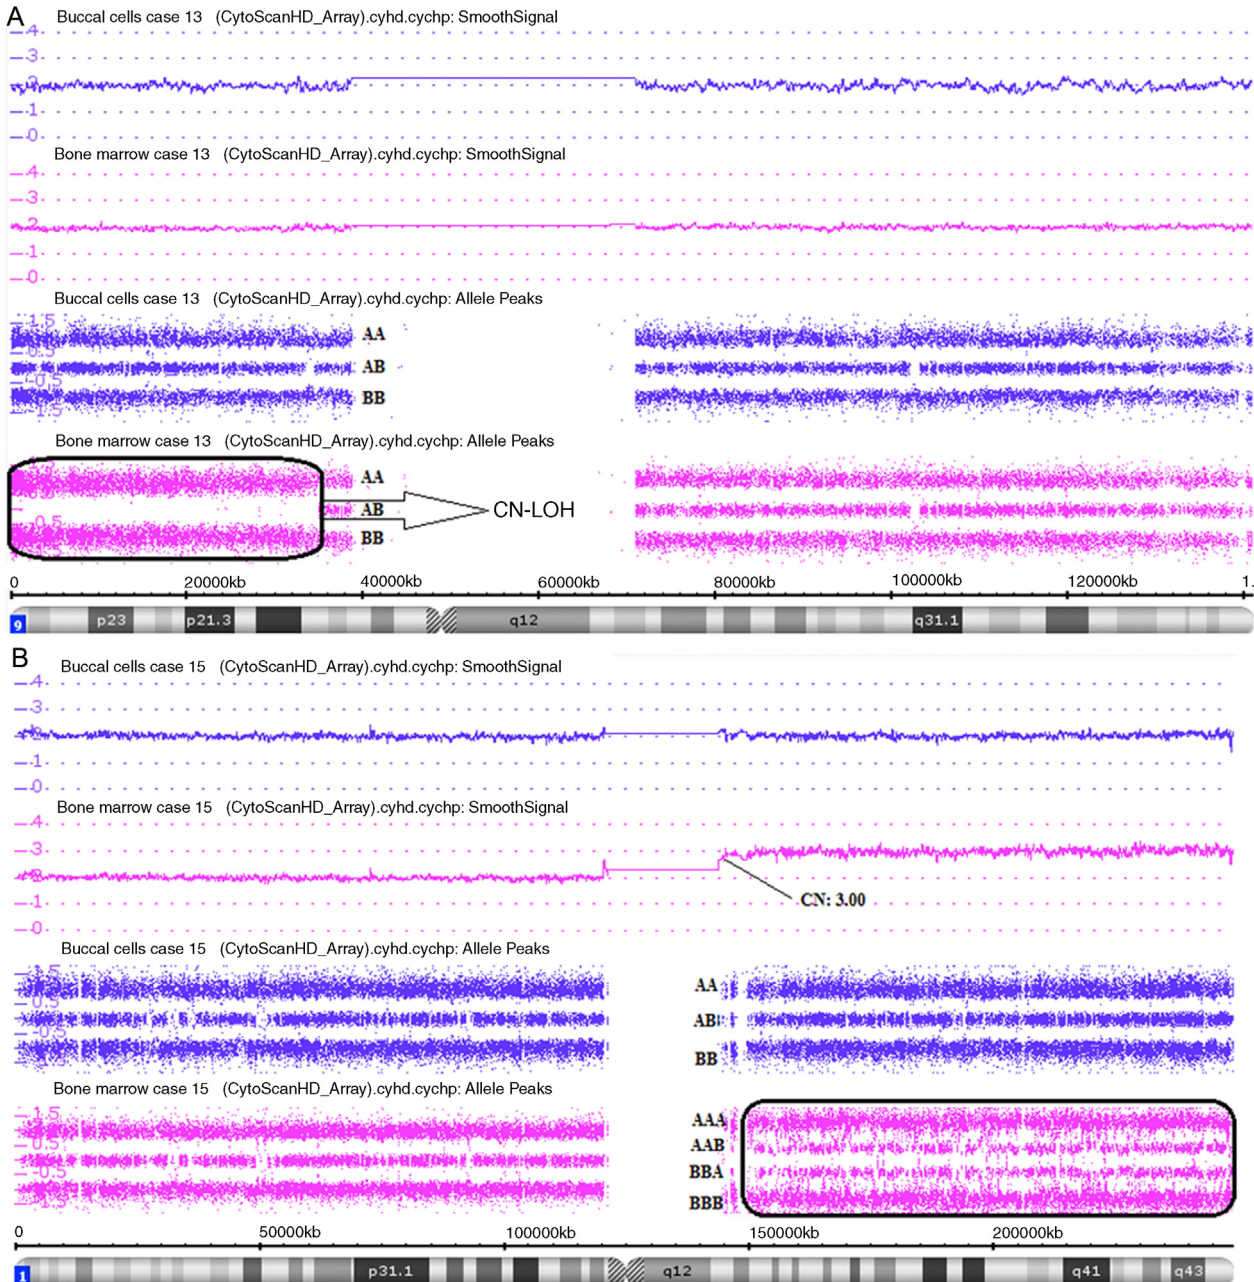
A

Buccal cells case 13 (CytoScanHD_Array).cyhd.cychp: SmoothSignal

4
3
2
1
0

Bone marrow case 13 (CytoScanHD_Array).cyhd.cychp: SmoothSignal

4
3
2
1
0

Buccal cells case 13 (CytoScanHD_Array).cyhd.cychp: Allele Peaks

1.5
0.5
-0.5
-1.5

AA
AB
BB

Bone marrow case 13 (CytoScanHD_Array).cyhd.cychp: Allele Peaks

0.5

AA
AB
BB

CN-LOH

0 20000kb 40000kb 60000kb 80000kb 100000kb 120000kb 1.

9 p23 p21.3 q12 q31.1

B

Buccal cells case 15 (CytoScanHD_Array).cyhd.cychp: SmoothSignal

4
3
2
1
0

Bone marrow case 15 (CytoScanHD_Array).cyhd.cychp: SmoothSignal

4
3
2
1
0

CN: 3.00

Buccal cells case 15 (CytoScanHD_Array).cyhd.cychp: Allele Peaks

1.5
0.5
-0.5
-1.5

AA
AB
BB

Bone marrow case 15 (CytoScanHD_Array).cyhd.cychp: Allele Peaks

1.5
0.5
-0.5
-1.5

AAA
AAB
BBA
BBB

0 50000kb 100000kb 150000kb 200000kb

1 p31.1 q12 q41 q43